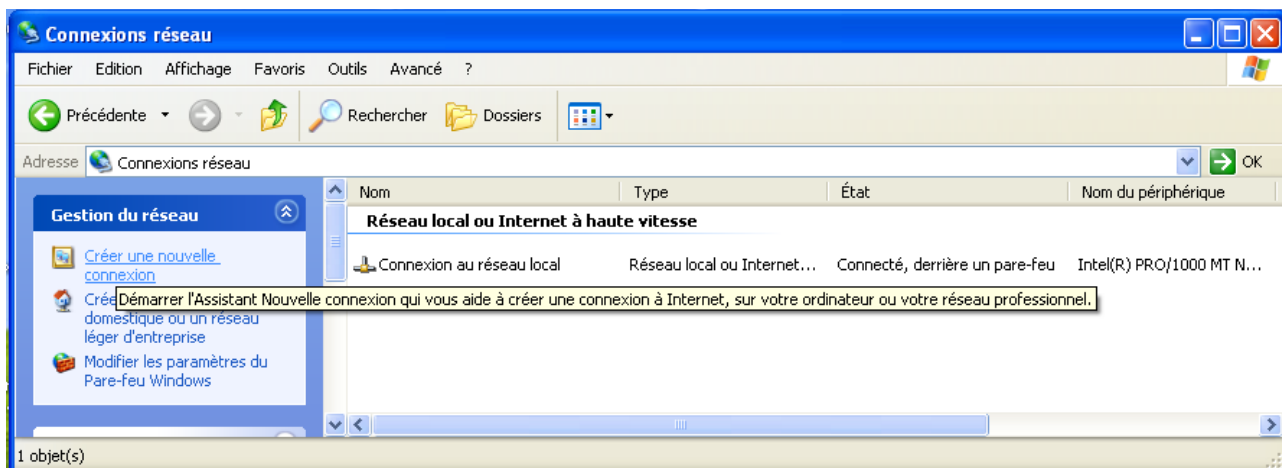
Connexions réseau

Fichier Edition Affichage Favoris Outils Avancé ?

Précédente Rechercher Dossiers

Adresse Connexions réseau OK

Gestion du réseau

Créer une nouvelle connexion

Crée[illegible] domestique ou un réseau léger d'entreprise

Modifier les paramètres du Pare-feu Windows

Démarrer l'Assistant Nouvelle connexion qui vous aide à créer une connexion à Internet, sur votre ordinateur ou votre réseau professionnel.

| Nom | Type | État | Nom du périphérique |
|---|---|---|---|
| Réseau local ou Internet à haute vitesse | | | |
| Connexion au réseau local | Réseau local ou Internet... | Connecté, derrière un pare-feu | Intel(R) PRO/1000 MT N... |

1 objet(s)